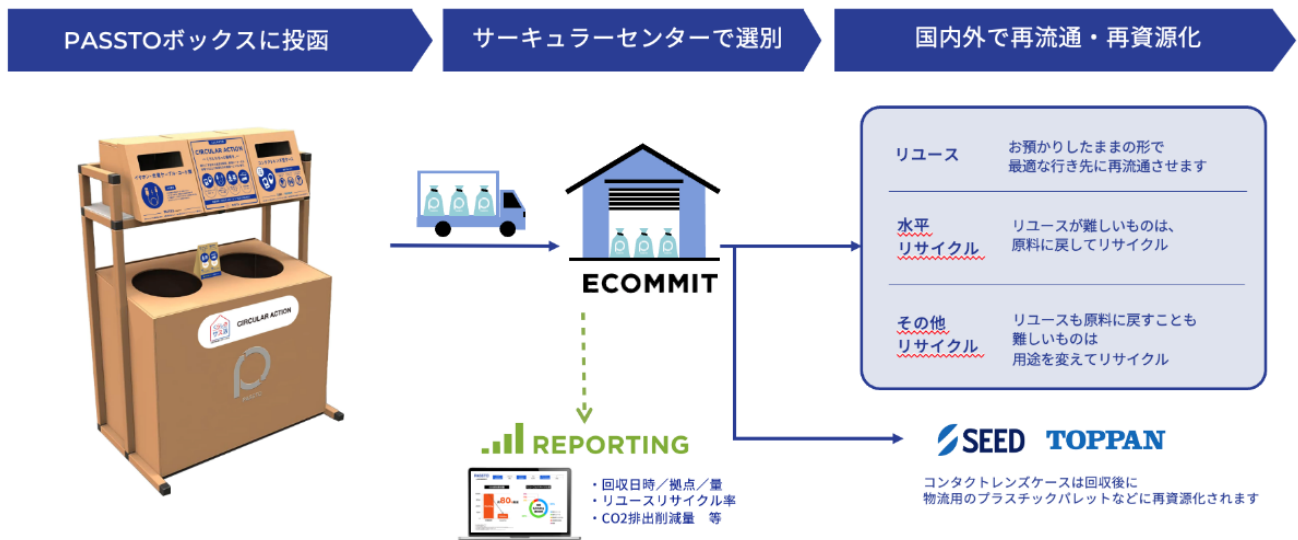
PASSTOボックスに投函

サーキュラーセンターで選別

国内外で再流通・再資源化

CIRCULAR ACTION

CIRCULAR ACTION

ECOMMIT

リユース
お預かりしたままの形で最適な行き先に再流通させます

水平リサイクル
リユースが難しいものは、原料に戻してリサイクル

その他リサイクル
リユースも原料に戻すことも難しいものは用途を変えてリサイクル

REPORTING

・回収日時／拠点／量
・リユースリサイクル率
・CO2排出削減量　等

SEED TOPPAN

コンタクトレンズケースは回収後に物流用のプラスチックパレットなどに再資源化されます